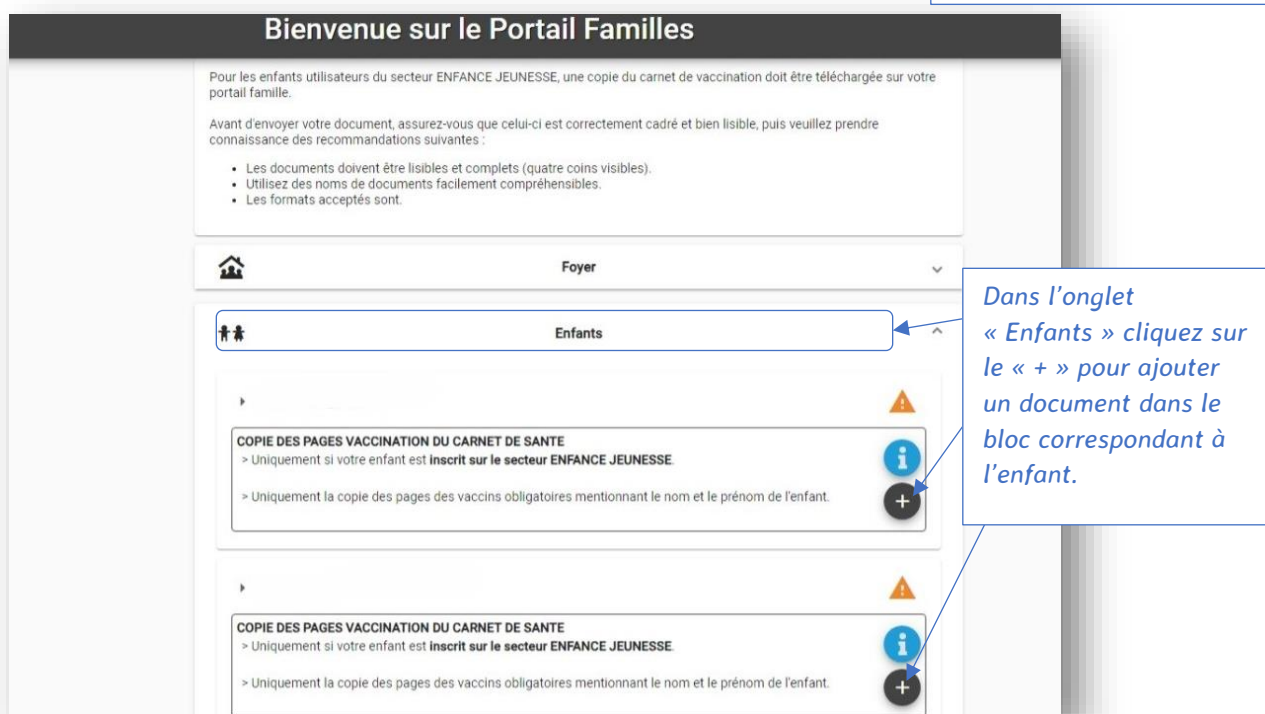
Bienvenue sur le Portail Familles

Pour les enfants utilisateurs du secteur ENFANCE JEUNESSE, une copie du carnet de vaccination doit être téléchargée sur votre portail famille.

Avant d'envoyer votre document, assurez-vous que celui-ci est correctement cadré et bien lisible, puis veuillez prendre connaissance des recommandations suivantes :

- Les documents doivent être lisibles et complets (quatre coins visibles).
- Utilisez des noms de documents facilement compréhensibles.
- Les formats acceptés sont.

Foyer

Enfants

Dans l'onglet « Enfants » cliquez sur le « + » pour ajouter un document dans le bloc correspondant à l'enfant.

COPIE DES PAGES VACCINATION DU CARNET DE SANTE
> Uniquement si votre enfant est inscrit sur le secteur ENFANCE JEUNESSE.

> Uniquement la copie des pages des vaccins obligatoires mentionnant le nom et le prénom de l'enfant.

+

COPIE DES PAGES VACCINATION DU CARNET DE SANTE
> Uniquement si votre enfant est inscrit sur le secteur ENFANCE JEUNESSE.

> Uniquement la copie des pages des vaccins obligatoires mentionnant le nom et le prénom de l'enfant.

+